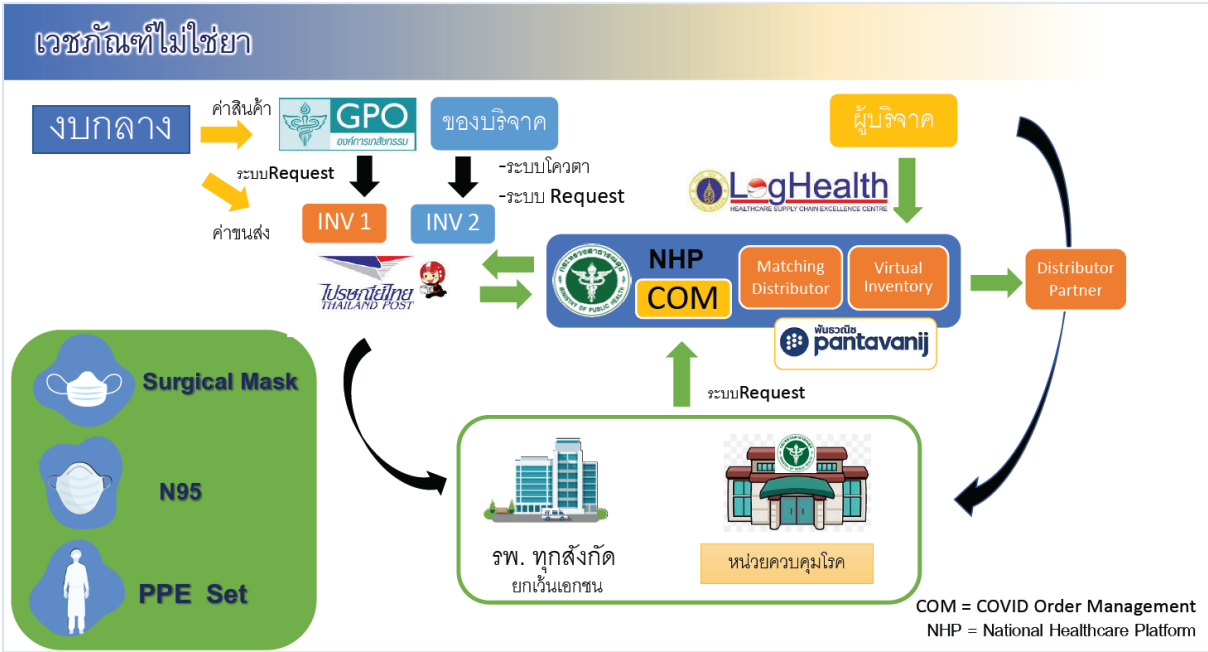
เวชภัณฑ์ไม่ใช่ยา

งบกลาง

ค่าสินค้า

GPO
องค์การเภสัชกรรม

ของบริจาค

ผู้บริจาค

ระบบRequest

-ระบบโควตา
-ระบบ Request

LogHealth
HEALTHCARE SUPPLY CHAIN EXCELLENCE CENTRE

ค่าขนส่ง

INV 1

INV 2

ไปรษณีย์ไทย
THAILAND POST

NHP

COM

Matching Distributor

Virtual Inventory

Distributor Partner

พันธวณิช
pantavanij

Surgical Mask

N95

PPE Set

ระบบRequest

รพ. ทุกสังกัด
ยกเว้นเอกชน

หน่วยควบคุมโรค

COM = COVID Order Management
NHP = National Healthcare Platform